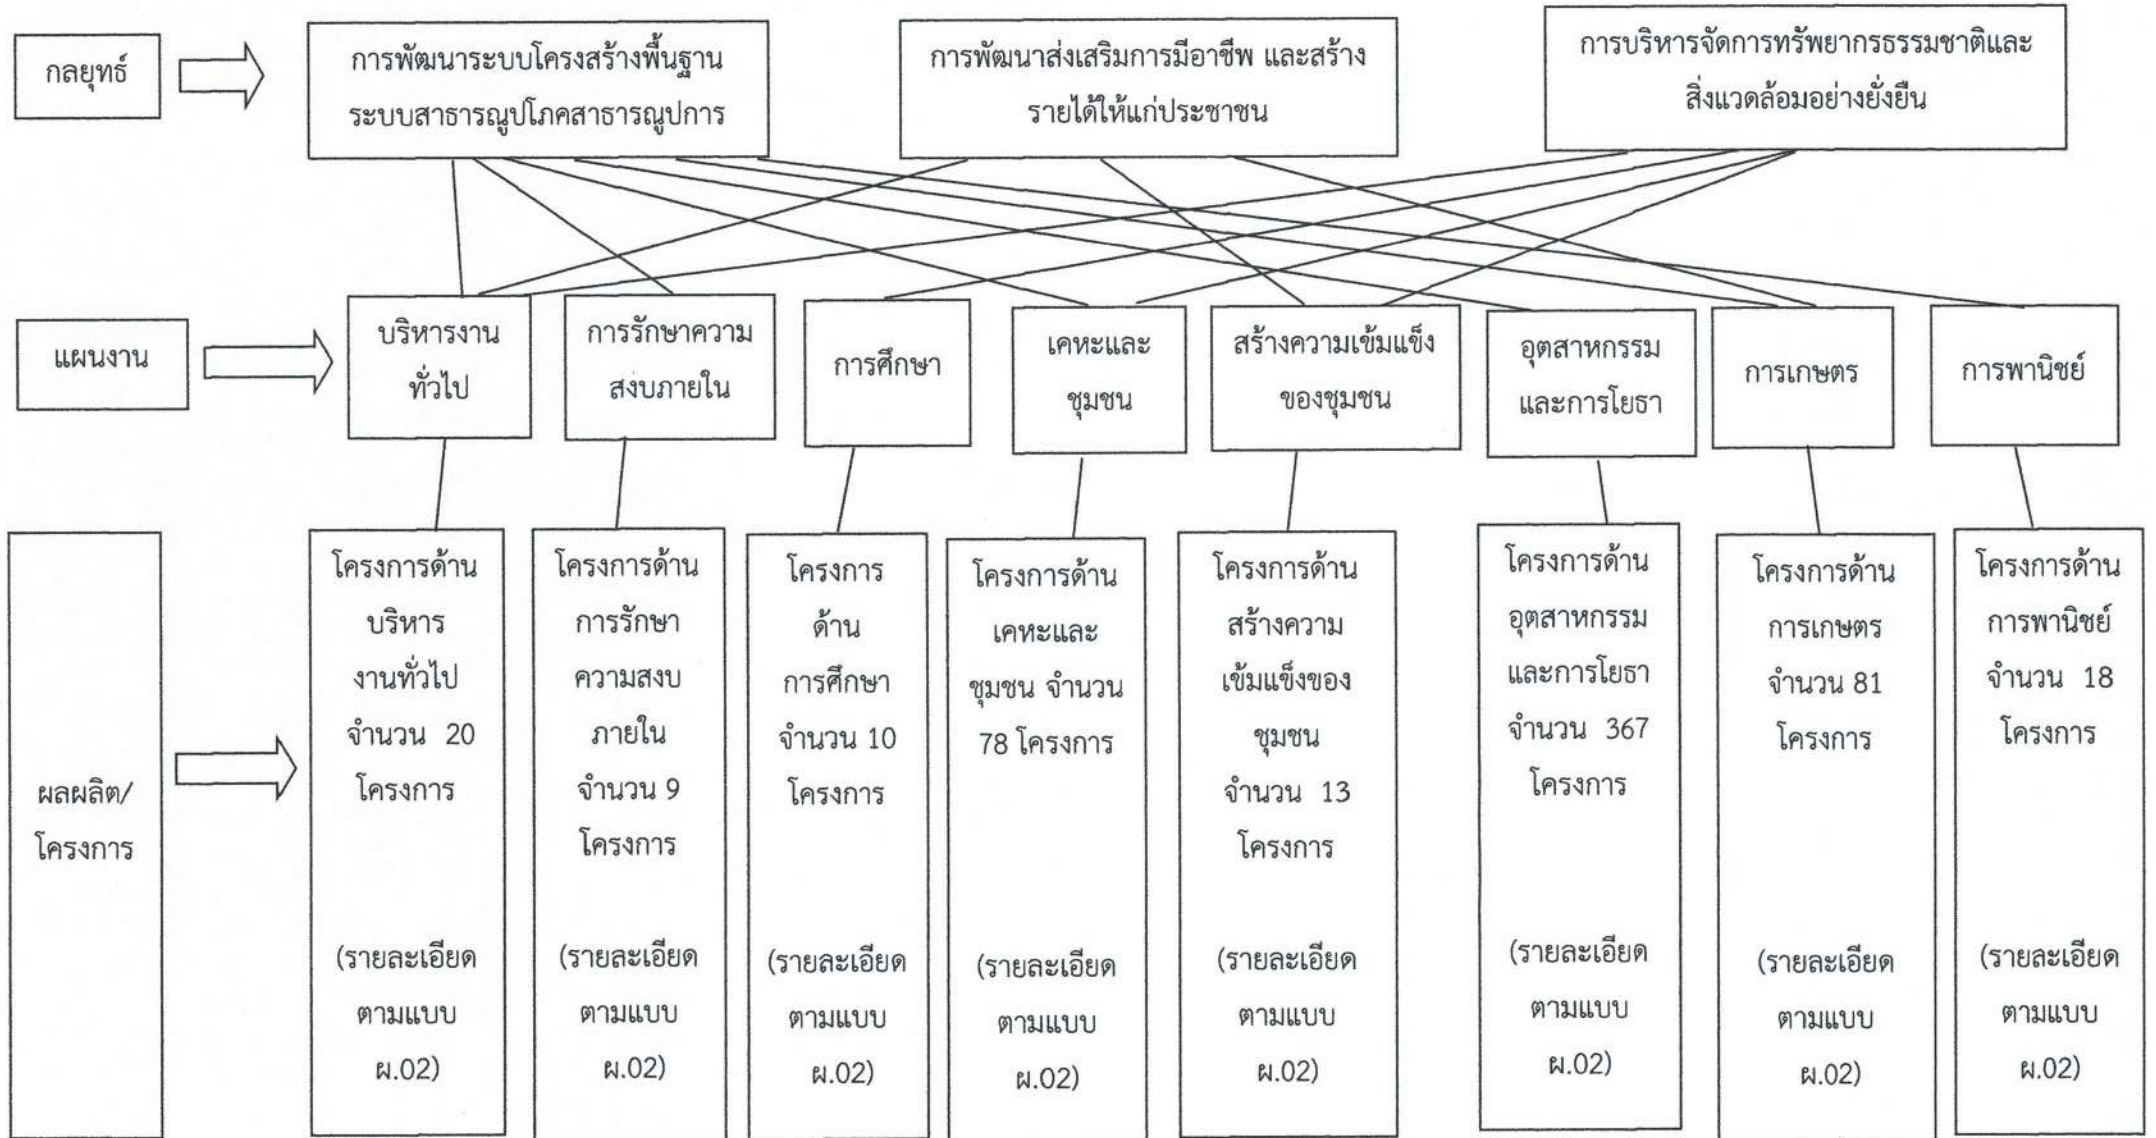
กลยุทธ์

การพัฒนาระบบโครงสร้างพื้นฐาน ระบบสาธารณูปโภคสาธารณูปการ

การพัฒนาส่งเสริมการมีอาชีพ และสร้างรายได้ให้แก่ประชาชน

การบริหารจัดการทรัพยากรธรรมชาติและสิ่งแวดล้อมอย่างยั่งยืน

แผนงาน

บริหารงานทั่วไป

การรักษาความสงบภายใน

การศึกษา

เคหะและชุมชน

สร้างความเข้มแข็งของชุมชน

อุตสาหกรรมและการโยธา

การเกษตร

การพานิชย์

ผลผลิต/โครงการ

โครงการด้านบริหารงานทั่วไป จำนวน 20 โครงการ

(รายละเอียดตามแบบ ผ.02)

โครงการด้านการรักษาความสงบภายใน จำนวน 9 โครงการ

(รายละเอียดตามแบบ ผ.02)

โครงการด้านการศึกษา จำนวน 10 โครงการ

(รายละเอียดตามแบบ ผ.02)

โครงการด้านเคหะและชุมชน จำนวน 78 โครงการ

(รายละเอียดตามแบบ ผ.02)

โครงการด้านสร้างความเข้มแข็งของชุมชน จำนวน 13 โครงการ

(รายละเอียดตามแบบ ผ.02)

โครงการด้านอุตสาหกรรมและการโยธา จำนวน 367 โครงการ

(รายละเอียดตามแบบ ผ.02)

โครงการด้านการเกษตร จำนวน 81 โครงการ

(รายละเอียดตามแบบ ผ.02)

โครงการด้านการพานิชย์ จำนวน 18 โครงการ

(รายละเอียดตามแบบ ผ.02)